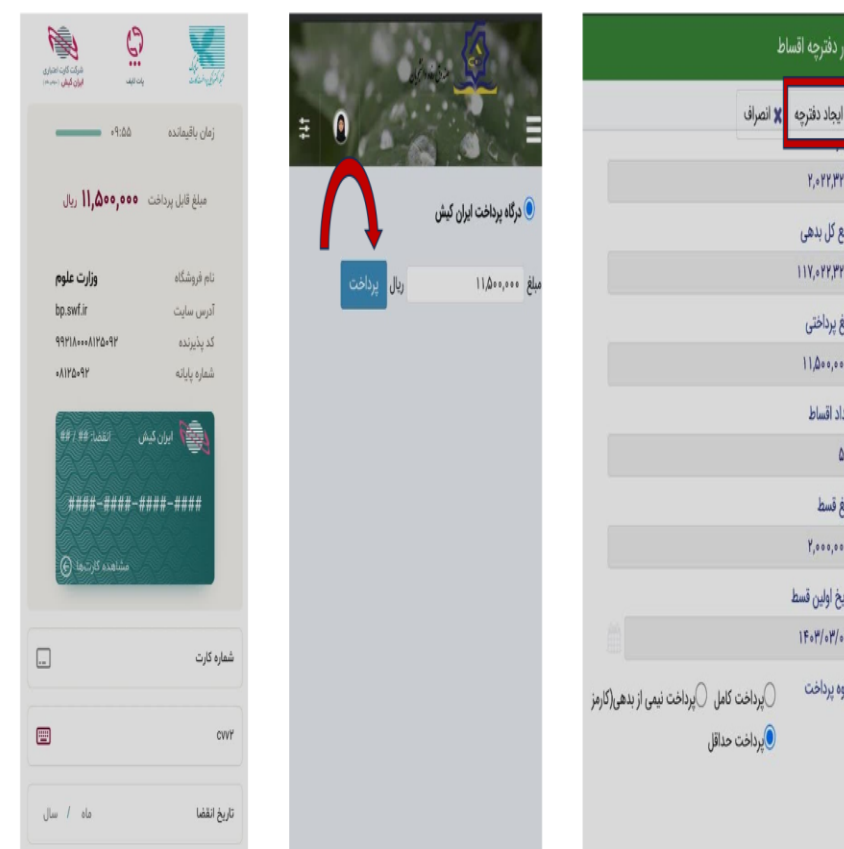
شرکت کارت اعتباری ایران کیش
پات لایف

زمان باقیمانده ۰۹:۵۵

مبلغ قابل پرداخت ۱۱,۵۰۰,۰۰۰ ریال

نام فروشگاه وزارت علوم
آدرس سایت bp.swf.ir
کد پذیرنده ۹۹۲۱۸۰۰۰۸۱۲۵۰۹۲
شماره پایانه ۰۸۱۲۵۰۹۲

ایران کیش
انقضا: ## / ##
####-####-####-####
مشاهده کارت‌ها

شماره کارت

cvv۲

تاریخ انقضا
ماه / سال

درگاه پرداخت ایران کیش
مبلغ ۱۱,۵۰۰,۰۰۰ ریال
پرداخت

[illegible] دفترچه اقساط
ایجاد دفترچه
انصراف
۲,۰۲۲,۳۲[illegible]
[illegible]غ کل بدهی
۱۱۷,۰۲۲,۳۲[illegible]
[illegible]غ پرداختی
۱۱,۵۰۰,۰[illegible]
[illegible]داد اقساط
۵
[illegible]غ قسط
۲,۰۰۰,۰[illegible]
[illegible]یخ اولین قسط
۱۴۰۳/۰۳/۰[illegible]
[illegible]وه پرداخت
پرداخت کامل
پرداخت نیمی از بدهی(کارمز
پرداخت حداقل